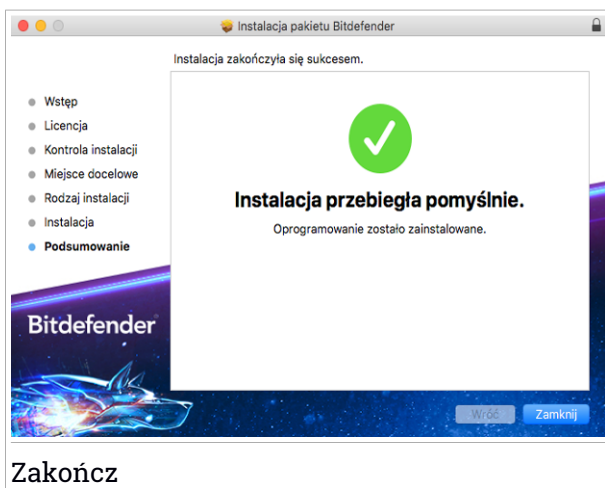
Instalacja pakietu Bitdefender

Instalacja zakończyła się sukcesem.

Wstęp
Licencja
Kontrola instalacji
Miejsce docelowe
Rodzaj instalacji
Instalacja
Podsumowanie

Instalacja przebiegła pomyślnie.

Oprogramowanie zostało zainstalowane.

Bitdefender

Wróć
Zamknij

Zakończ